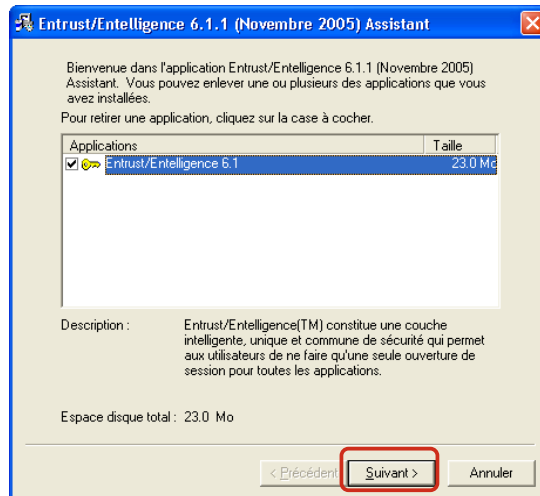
Entrust/Entelligence 6.1.1 (Novembre 2005) Assistant

Bienvenue dans l'application Entrust/Entelligence 6.1.1 (Novembre 2005) Assistant. Vous pouvez enlever une ou plusieurs des applications que vous avez installées.

Pour retirer une application, cliquez sur la case à cocher.

| Applications | Taille |
|---|---|
| Entrust/Entelligence 6.1 | 23.0 Mo |

Description : Entrust/Entelligence(TM) constitue une couche intelligente, unique et commune de sécurité qui permet aux utilisateurs de ne faire qu'une seule ouverture de session pour toutes les applications.

Espace disque total : 23.0 Mo

< Précédent | Suivant > | Annuler